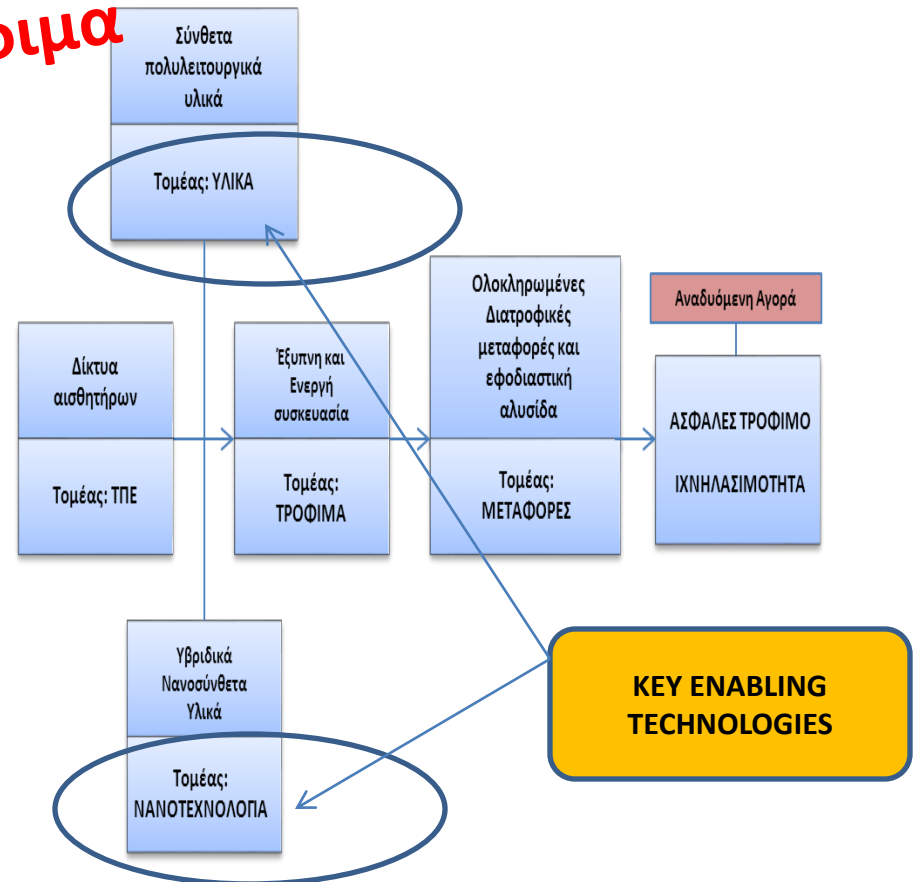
ριμα

Σύνθετα πολυλειτουργικά υλικά

Τομέας: ΥΛΙΚΑ

Ολοκληρωμένες Διατροφικές μεταφορές και εφοδιαστική αλυσίδα

Αναδυόμενη Αγορά

Δίκτυα αισθητήρων

Τομέας: ΤΠΕ

Έξυπνη και Ενεργή συσκευασία

Τομέας: ΤΡΟΦΙΜΑ

Τομέας: ΜΕΤΑΦΟΡΕΣ

ΑΣΦΑΛΕΣ ΤΡΟΦΙΜΟ

ΙΧΝΗΛΑΣΙΜΟΤΗΤΑ

Υβριδικά Νανοσύνθετα Υλικά

Τομέας: ΝΑΝΟΤΕΧΝΟΛΟΓΙΑ

KEY ENABLING TECHNOLOGIES